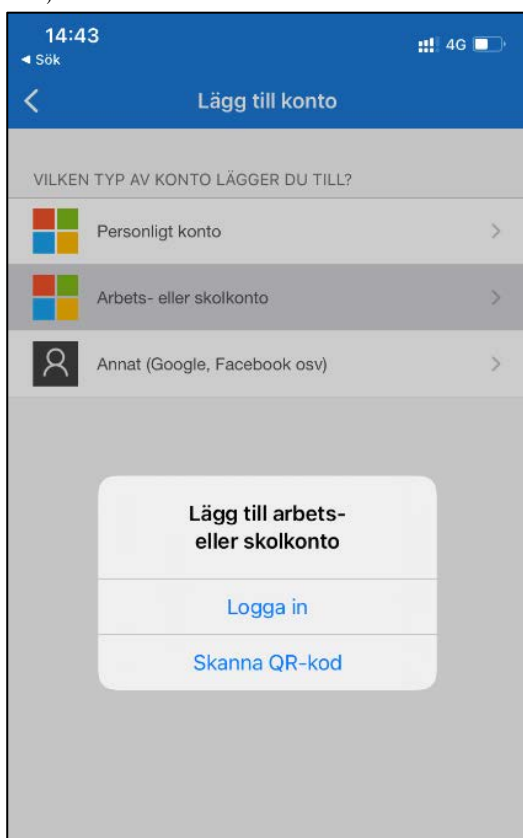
14:43
◂ Sök
4G

Lägg till konto

VILKEN TYP AV KONTO LÄGGER DU TILL?

Personligt konto

Arbets- eller skolkonto

Annat (Google, Facebook osv)

Lägg till arbets- eller skolkonto

Logga in

Skanna QR-kod